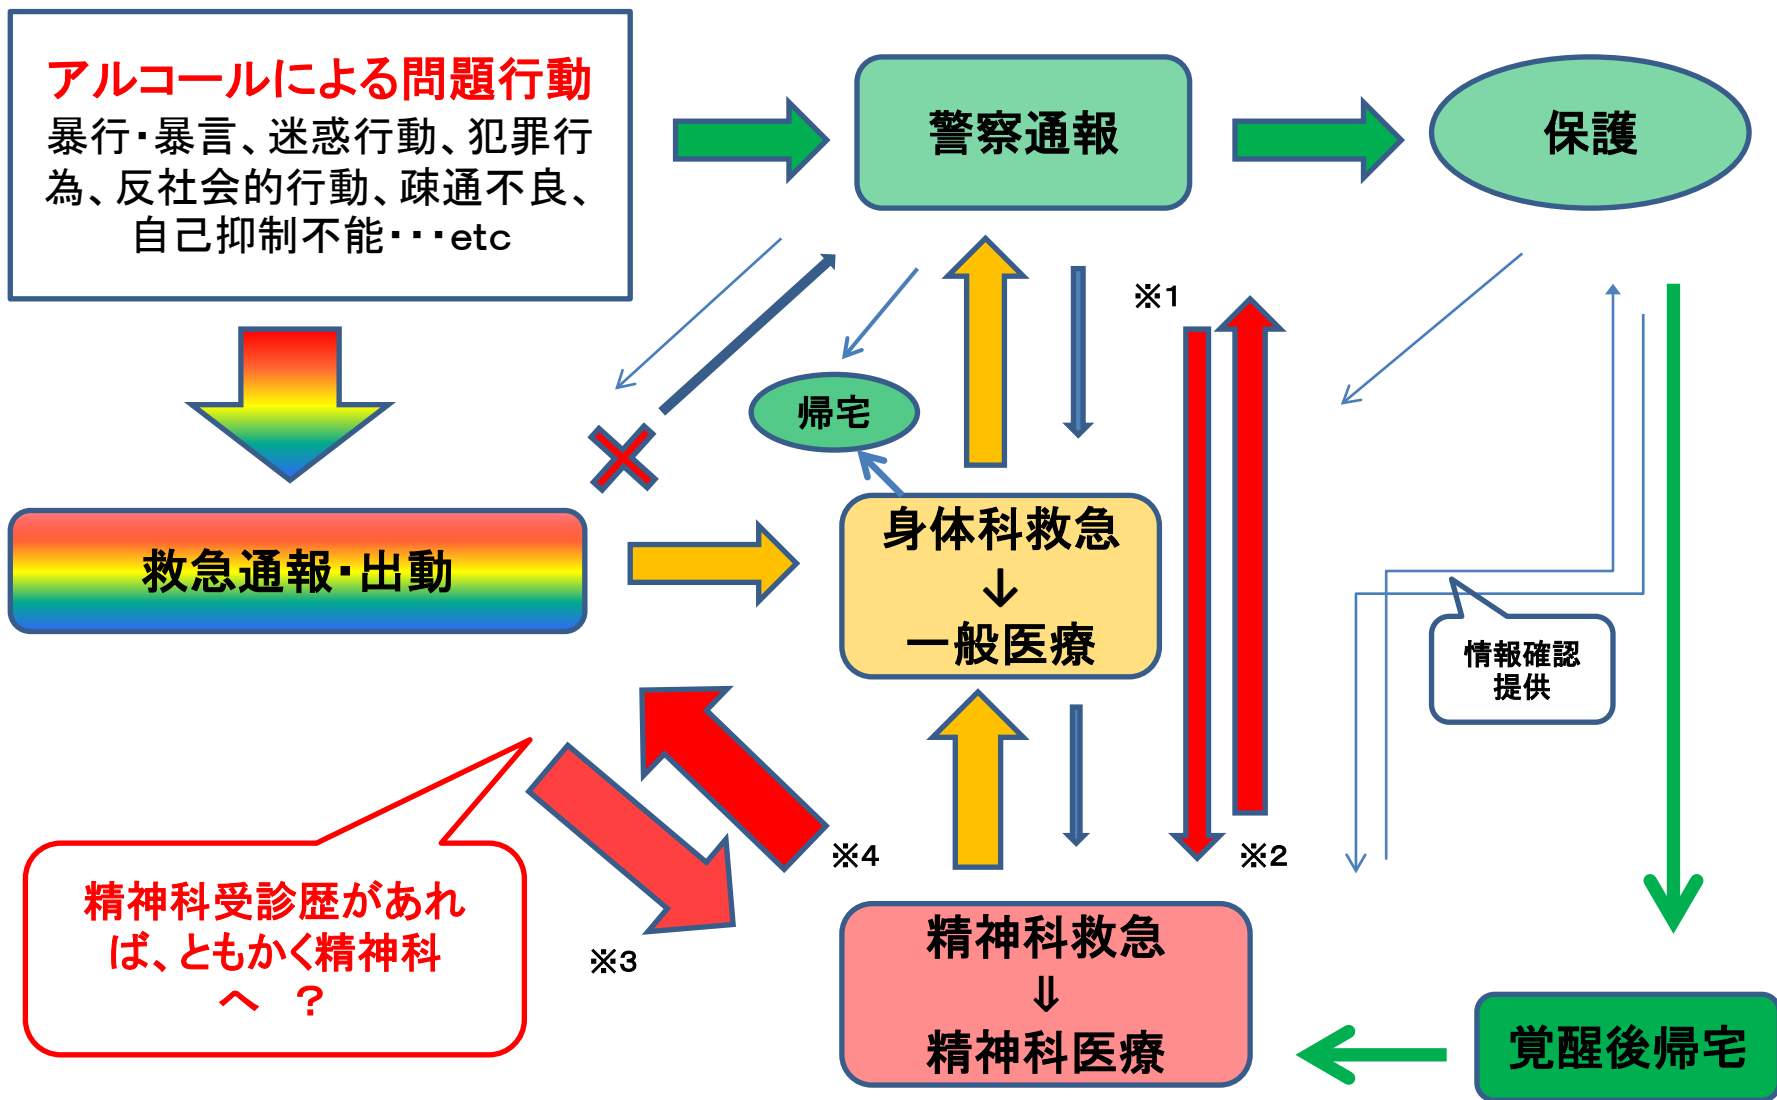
アルコールによる問題行動
暴行・暴言、迷惑行動、犯罪行為、反社会的行動、疎通不良、自己抑制不能・・・etc

警察通報

保護

※1

帰宅

救急通報・出動

身体科救急
↓
一般医療

情報確認
提供

※4

※2

精神科受診歴があれば、ともかく精神科へ　？

※3

精神科救急
⇓
精神科医療

覚醒後帰宅